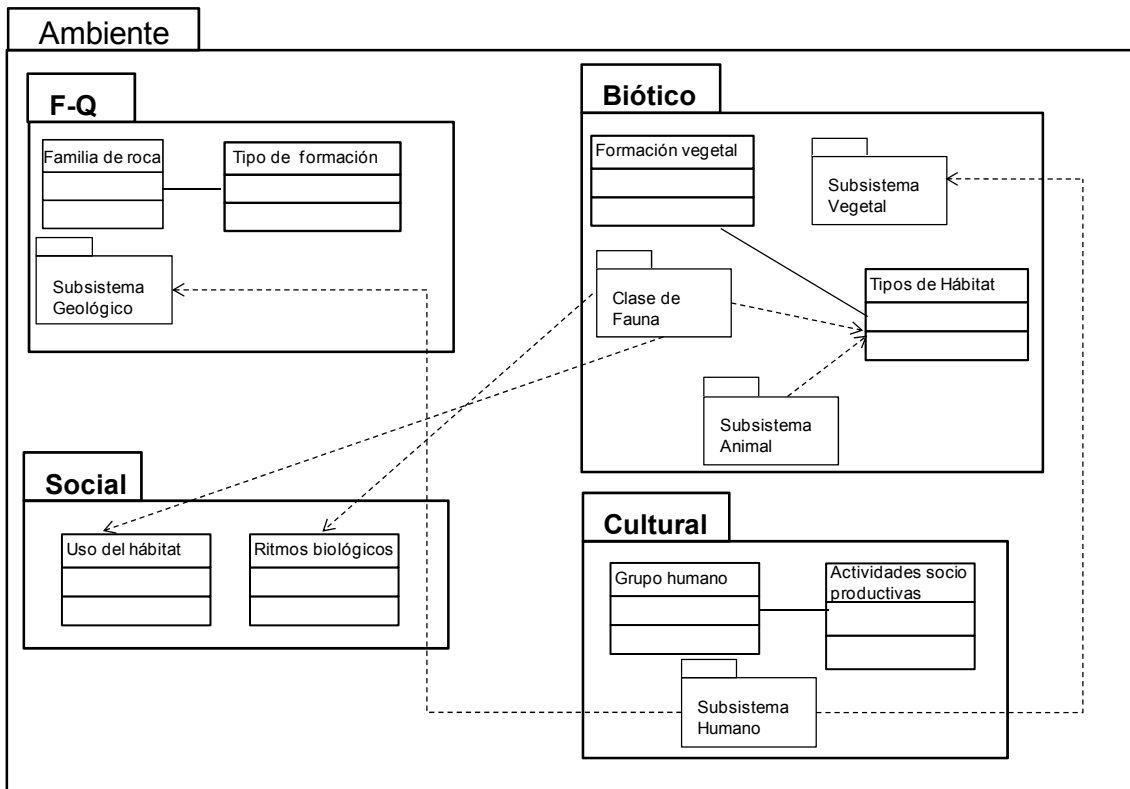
Ambiente

F-Q

Familia de roca

Tipo de formación

Subsistema Geológico

Biótico

Formación vegetal

Subsistema Vegetal

Clase de Fauna

Tipos de Hábitat

Subsistema Animal

Social

Uso del hábitat

Ritmos biológicos

Cultural

Grupo humano

Actividades socio productivas

Subsistema Humano